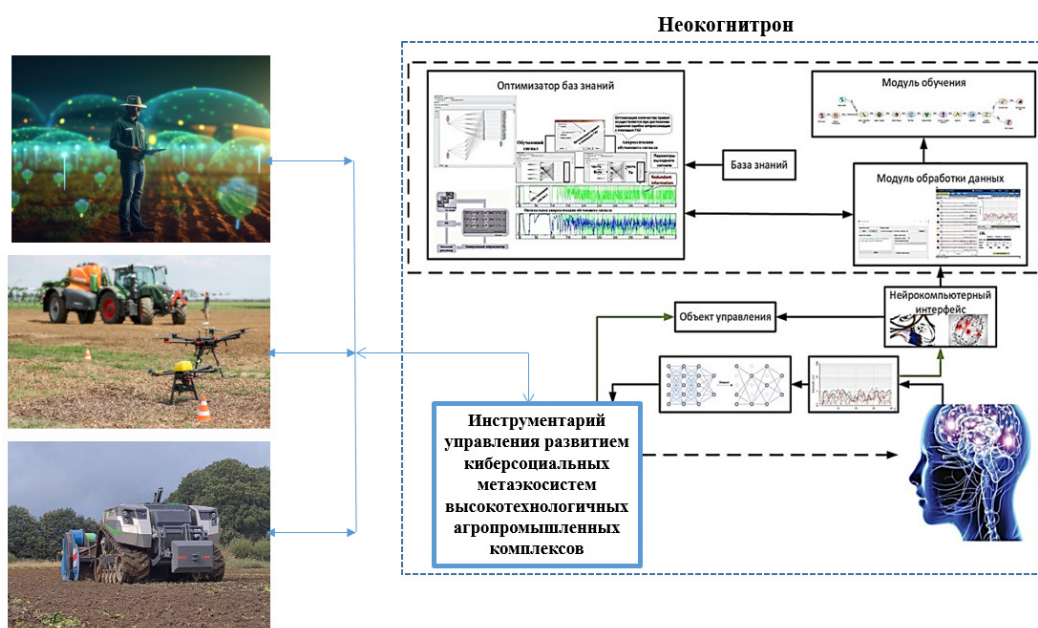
Неокогнитрон

Оптимизатор баз знаний

Модуль обучения

База знаний

Модуль обработки данных

Нейрокомпьютерный интерфейс

Объект управления

Инструментарий управления развитием киберсоциальных метаэкосистем высокотехнологичных агропромышленных комплексов